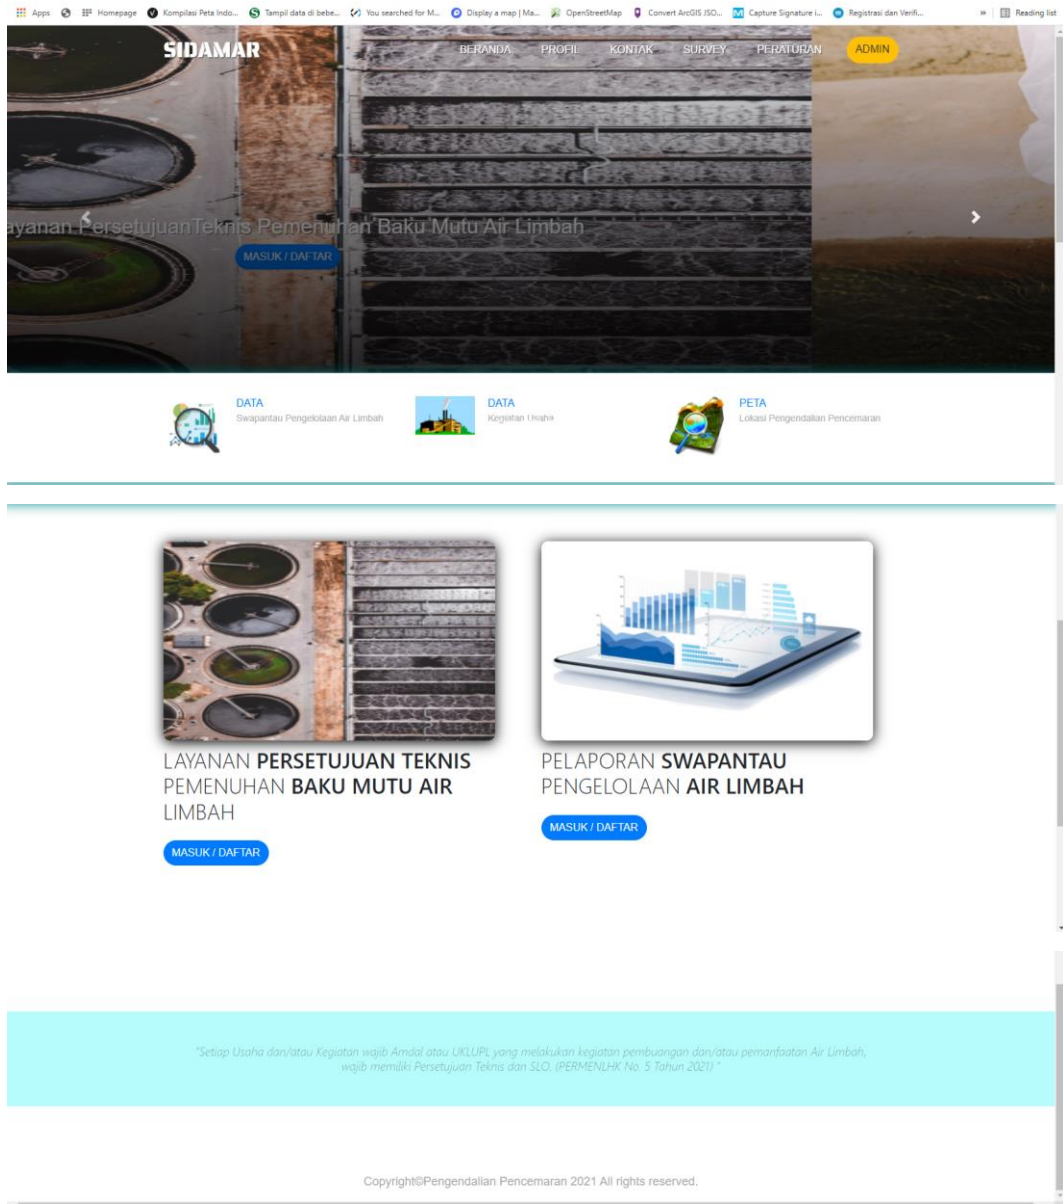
Apps Homepage Kompilasi Peta Indo... Tampil data di bebe... You searched for M... Display a map | Ma... OpenStreetMap Convert ArcGIS JSO... Capture Signature i... Registrasi dan Verifi... » Reading list

SIDAMAR

BERANDA PROFIL KONTAK SURVEY PERATURAN ADMIN

ayanan PersetujuanTeknis Pemenuhan Baku Mutu Air Limbah

MASUK / DAFTAR

DATA
Swapantau Pengelolaan Air Limbah

DATA
Kegiatan Usaha

PETA
Lokasi Pengendalian Pencemaran

LAYANAN **PERSETUJUAN TEKNIS** PEMENUHAN **BAKU MUTU AIR** LIMBAH

MASUK / DAFTAR

PELAPORAN **SWAPANTAU** PENGELOLAAN **AIR LIMBAH**

MASUK / DAFTAR

"Setiap Usaha dan/atau Kegiatan wajib Amdal atau UKLUPL yang melakukan kegiatan pembuangan dan/atau pemanfaatan Air Limbah, wajib memiliki Persetujuan Teknis dan SLO. (PERMENLHK No. 5 Tahun 2021) "

Copyright©Pengendalian Pencemaran 2021 All rights reserved.